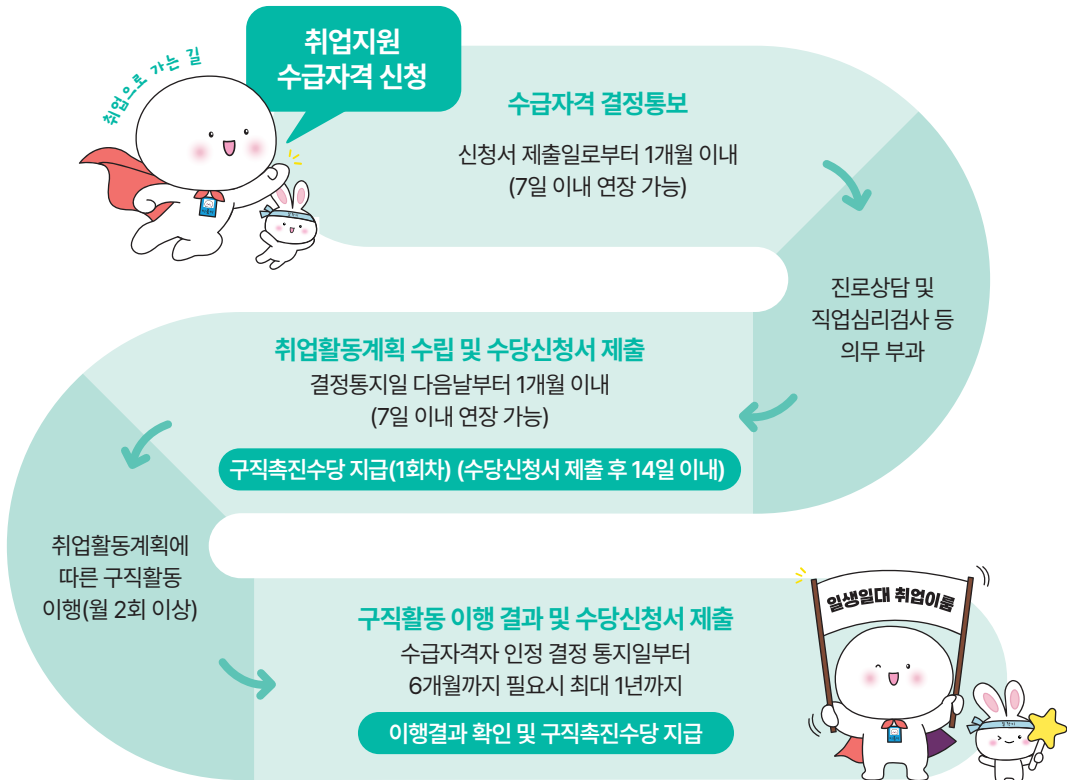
취업으로 가는 길

취업지원
수급자격 신청

수급자격 결정통보

신청서 제출일로부터 1개월 이내
(7일 이내 연장 가능)

진로상담 및
직업심리검사 등
의무 부과

취업활동계획 수립 및 수당신청서 제출
결정통지일 다음날부터 1개월 이내
(7일 이내 연장 가능)

구직촉진수당 지급(1회차) (수당신청서 제출 후 14일 이내)

취업활동계획에
따른 구직활동
이행(월 2회 이상)

일생일대 취업이룸

구직활동 이행 결과 및 수당신청서 제출
수급자격자 인정 결정 통지일부터
6개월까지 필요시 최대 1년까지

이행결과 확인 및 구직촉진수당 지급